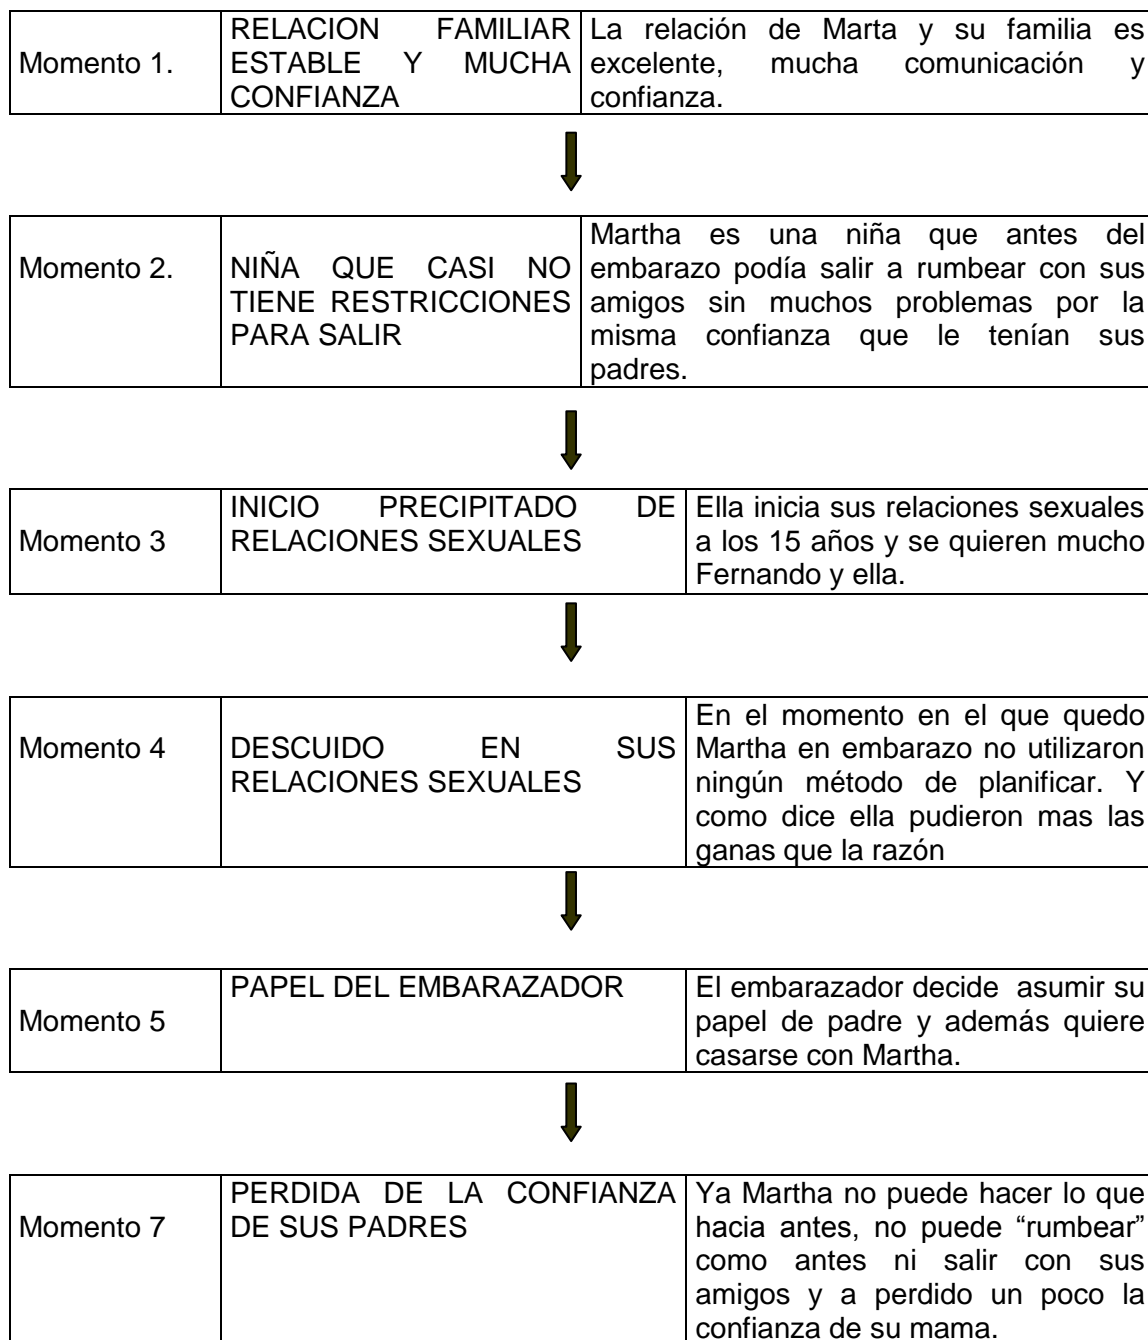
| Momento 1. | RELACION FAMILIAR ESTABLE Y MUCHA CONFIANZA | La relación de Marta y su familia es excelente, mucha comunicación y confianza. |
|---|---|---|

| Momento 2. | NIÑA QUE CASI NO TIENE RESTRICCIONES PARA SALIR | Martha es una niña que antes del embarazo podía salir a rumbear con sus amigos sin muchos problemas por la misma confianza que le tenían sus padres. |
|---|---|---|

| Momento 3 | INICIO PRECIPITADO DE RELACIONES SEXUALES | Ella inicia sus relaciones sexuales a los 15 años y se quieren mucho Fernando y ella. |
|---|---|---|

| Momento 4 | DESCUIDO EN SUS RELACIONES SEXUALES | En el momento en el que quedo Martha en embarazo no utilizaron ningún método de planificar. Y como dice ella pudieron mas las ganas que la razón |
|---|---|---|

| Momento 5 | PAPEL DEL EMBARAZADOR | El embarazador decide asumir su papel de padre y además quiere casarse con Martha. |
|---|---|---|

| Momento 7 | PERDIDA DE LA CONFIANZA DE SUS PADRES | Ya Martha no puede hacer lo que hacia antes, no puede "rumbear" como antes ni salir con sus amigos y a perdido un poco la confianza de su mama. |
|---|---|---|